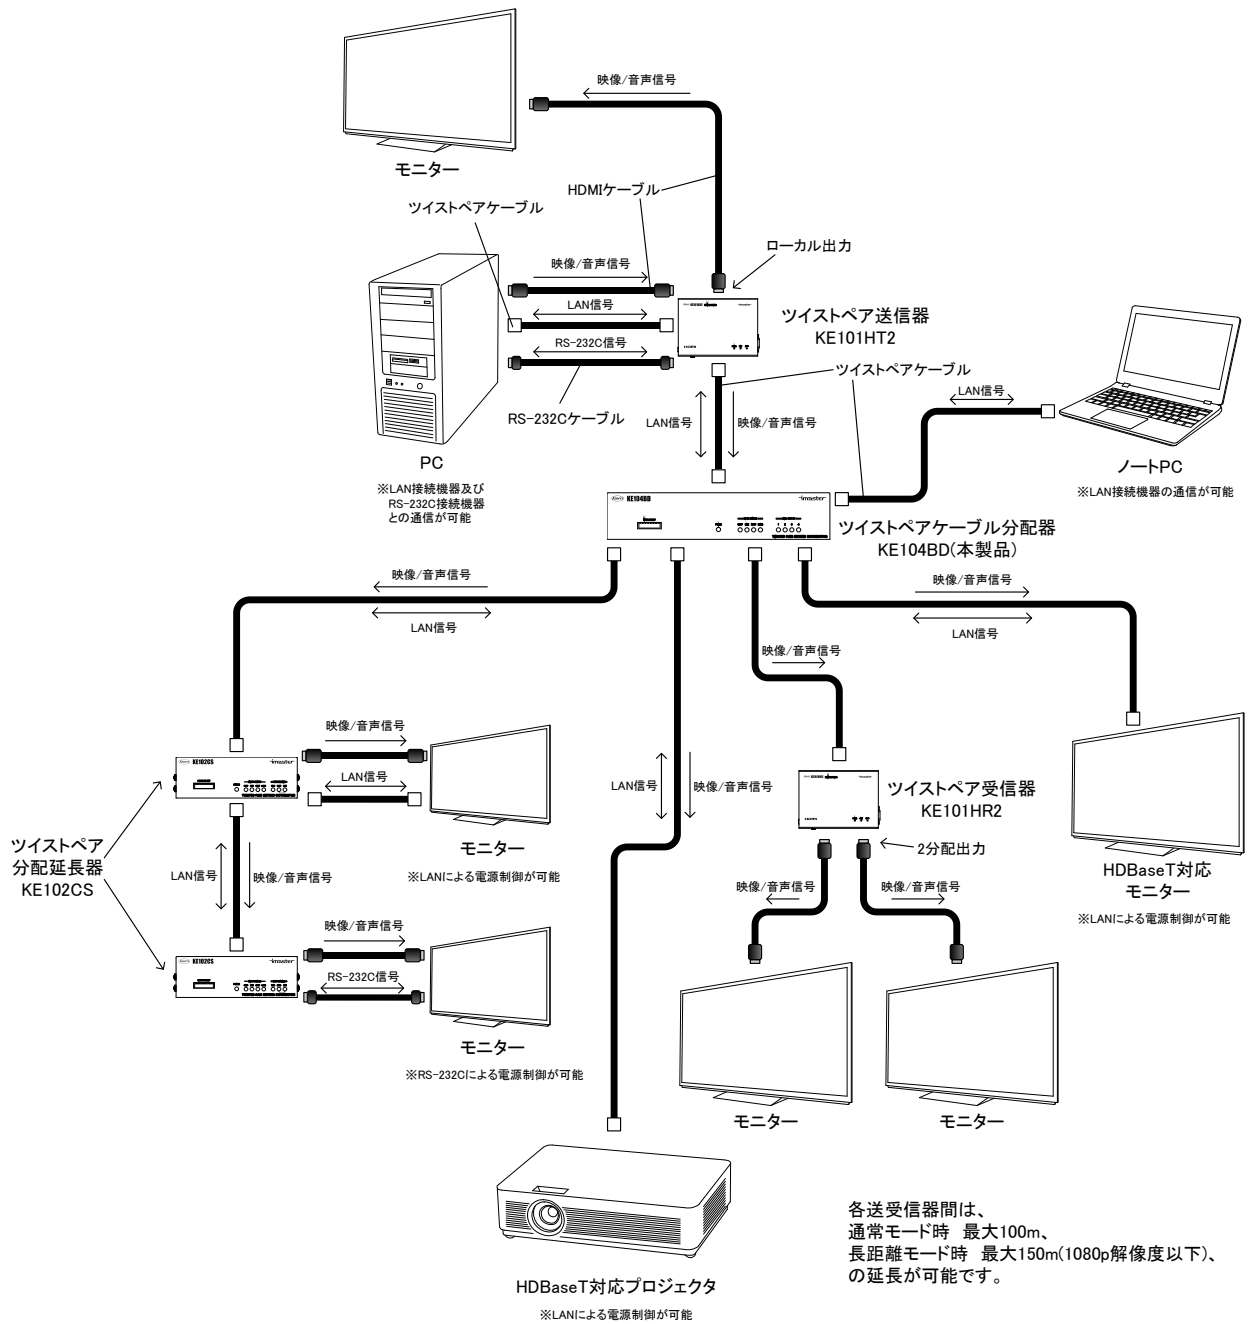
映像/音声信号

モニター

HDMIケーブル

ツイストペアケーブル

ローカル出力

映像/音声信号

LAN信号

RS-232C信号

ツイストペア送信器
KE101HT2

ツイストペアケーブル

LAN信号

RS-232Cケーブル

LAN信号

映像/音声信号

PC
※LAN接続機器及び
RS-232C接続機器
との通信が可能

ノートPC
※LAN接続機器の通信が可能

KE104BD

ツイストペアケーブル分配器
KE104BD(本製品)

映像/音声信号

LAN信号

映像/音声信号

LAN信号

映像/音声信号

映像/音声信号

LAN信号

KE102CS

モニター
※LANによる電源制御が可能

LAN信号

映像/音声信号

ツイストペア受信器
KE101HR2

ツイストペア
分配延長器
KE102CS

LAN信号

映像/音声信号

2分配出力

映像/音声信号

映像/音声信号

HDBaseT対応
モニター
※LANによる電源制御が可能

映像/音声信号

KE102CS

RS-232C信号

モニター
※RS-232Cによる電源制御が可能

モニター

モニター

各送受信器間は、
通常モード時　最大100m、
長距離モード時　最大150m(1080p解像度以下)、
の延長が可能です。

HDBaseT対応プロジェクタ
※LANによる電源制御が可能